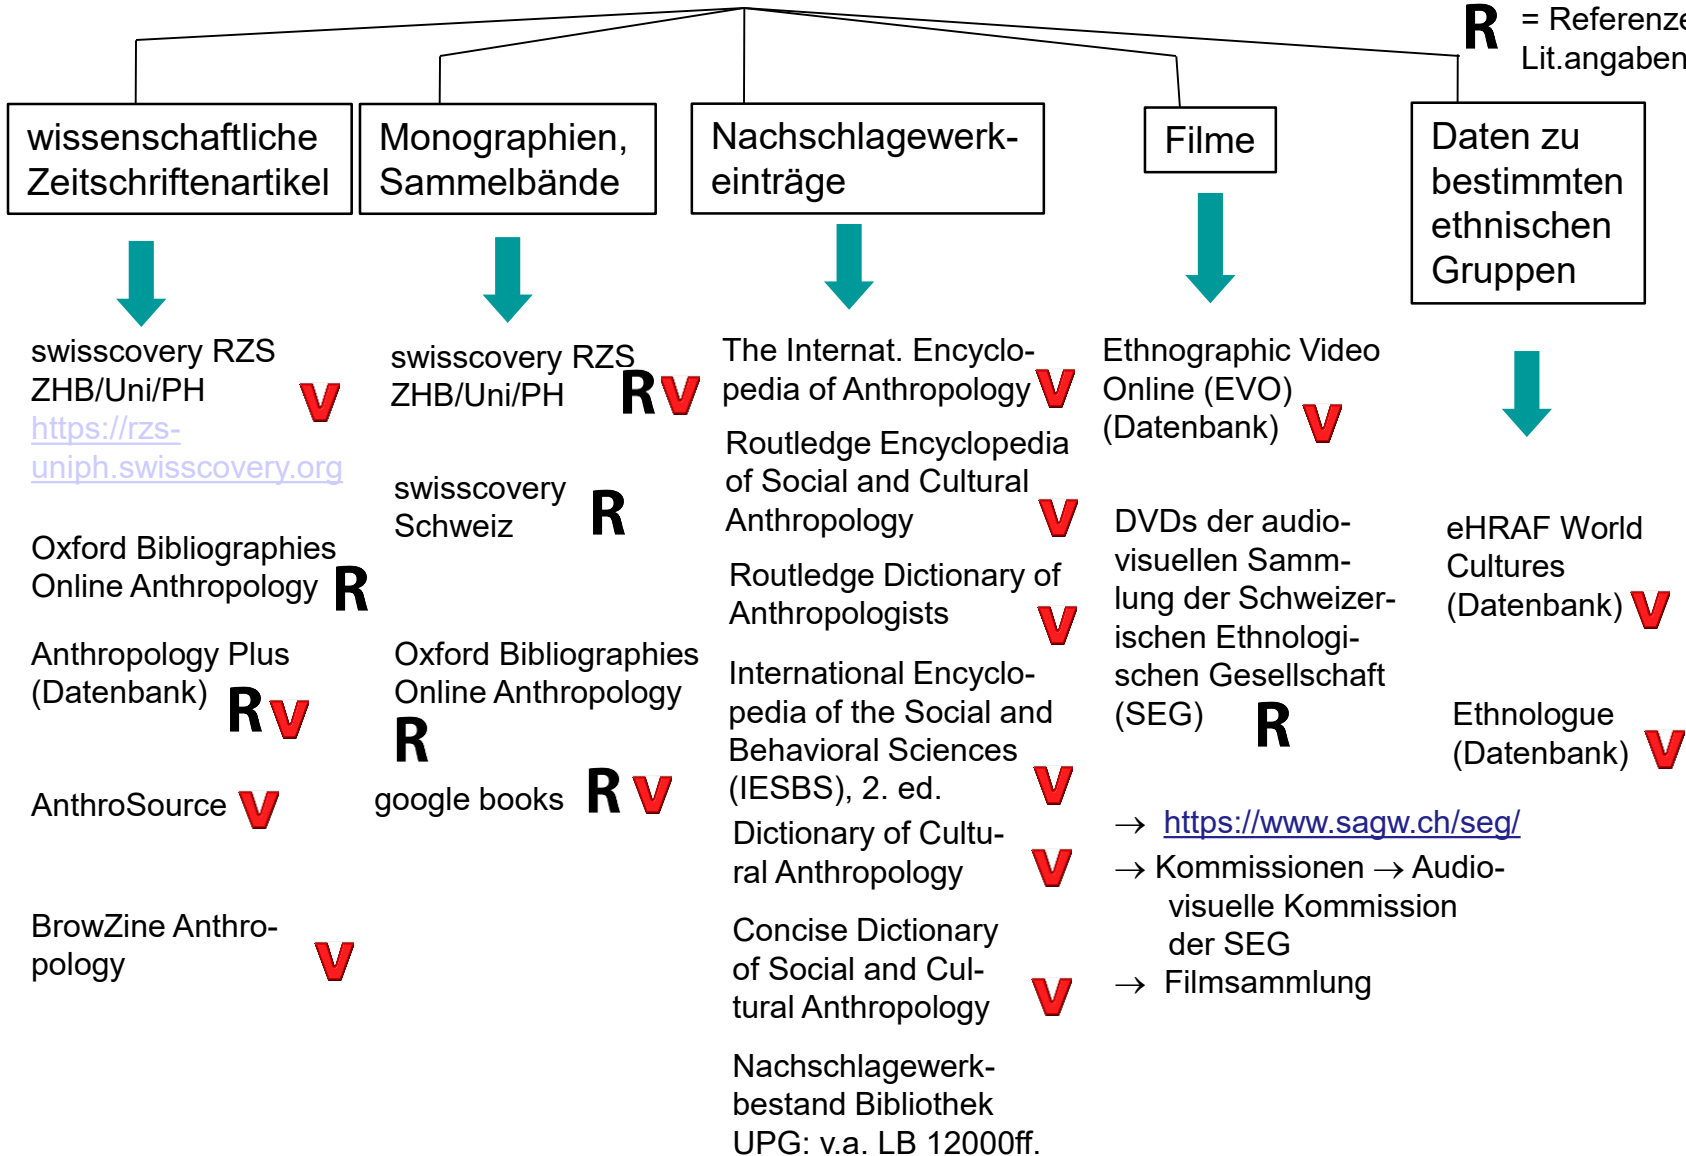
R = Referenze
Lit.angaben

wissenschaftliche Zeitschriftenartikel

swisscovery RZS ZHB/Uni/PH V
https://rzs-uniph.swisscovery.org

Oxford Bibliographies Online Anthropology R

Anthropology Plus (Datenbank) R V

AnthroSource V

BrowZine Anthropology V

Monographien, Sammelbände

swisscovery RZS ZHB/Uni/PH R V

swisscovery Schweiz R

Oxford Bibliographies Online Anthropology R

google books R V

Nachschlagewerkeinträge

The Internat. Encyclopedia of Anthropology V

Routledge Encyclopedia of Social and Cultural Anthropology V

Routledge Dictionary of Anthropologists V

International Encyclopedia of the Social and Behavioral Sciences (IESBS), 2. ed. V

Dictionary of Cultural Anthropology V

Concise Dictionary of Social and Cultural Anthropology V

Nachschlagewerkbestand Bibliothek UPG: v.a. LB 12000ff.

Filme

Ethnographic Video Online (EVO) (Datenbank) V

DVDs der audiovisuellen Sammlung der Schweizerischen Ethnologischen Gesellschaft (SEG) R

→ https://www.sagw.ch/seg/
→ Kommissionen → Audiovisuelle Kommission der SEG
→ Filmsammlung

Daten zu bestimmten ethnischen Gruppen

eHRAF World Cultures (Datenbank) V

Ethnologue (Datenbank) V